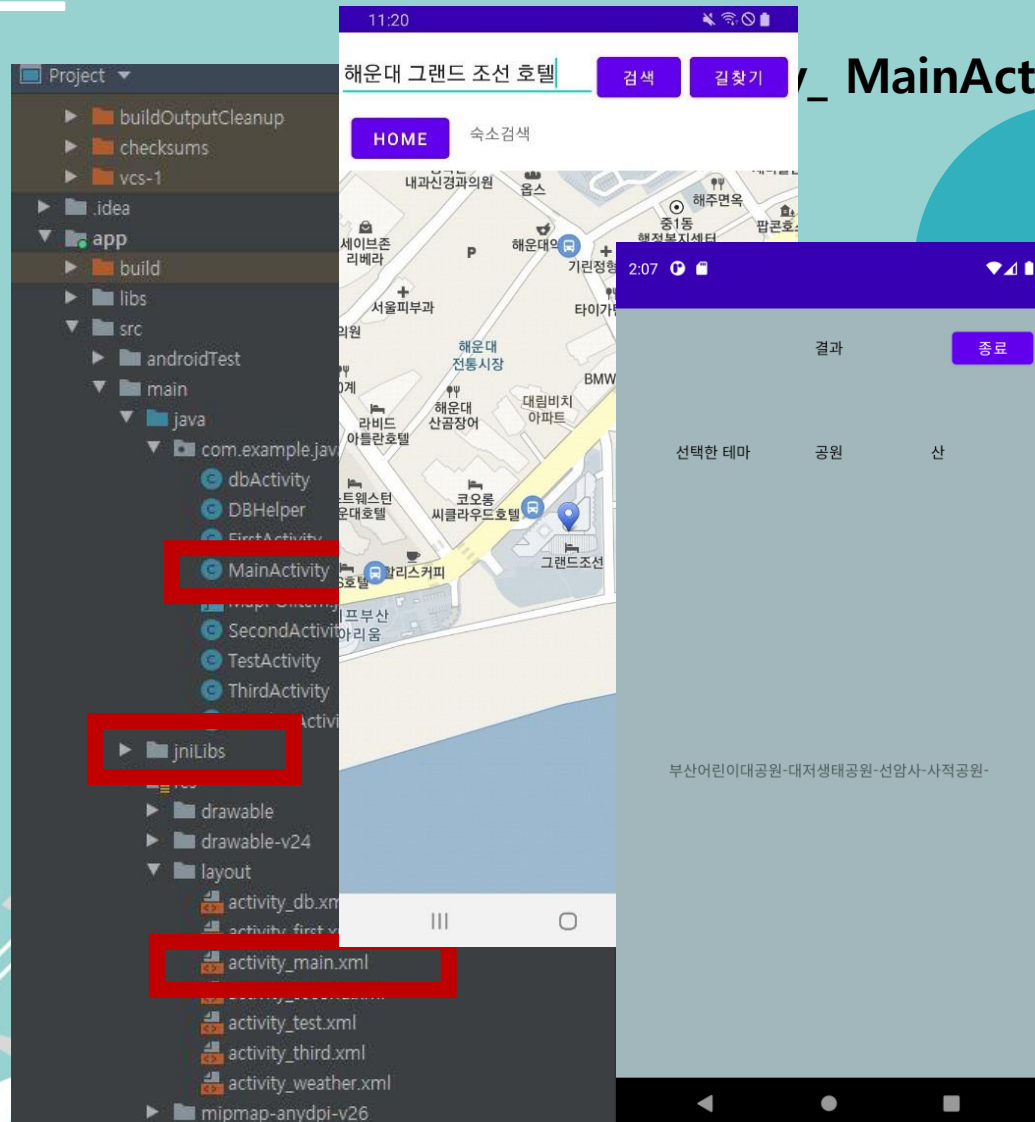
y_ MainAct

Project

buildOutputCleanup
checksums
vcs-1
.idea
app
build
libs
src
androidTest
main
java
com.example.jav
dbActivity
DBHelper
FirstActivity
MainActivity
SecondActivit
TestActivity
ThirdActivity
Activi
jniLibs
res
drawable
drawable-v24
layout
activity_db.xm
activity_first.x
activity_main.xml
activity_test.xml
activity_third.xml
activity_weather.xml
mipmap-anydpi-v26

11:20
해운대 그랜드 조선 호텔
검색
길찾기
HOME
숙소검색
내과신경과의원
옵스
해주면옥
중1동
팝콘호
세이브존
리베라
해운대역
기린정형
서울피부과
타이가
의원
해운대
전통시장
BMW
라비드
아틀란호텔
해운대
산곰장어
대림비치
아파트
트웨스턴
운대호텔
코오롱
씨클라우드호텔
그랜드조선
리스커피
S호텔
프부산
아리움

2:07
결과
종료
선택한 테마
공원
산
부산어린이대공원-대저생태공원-선암사-사적공원-